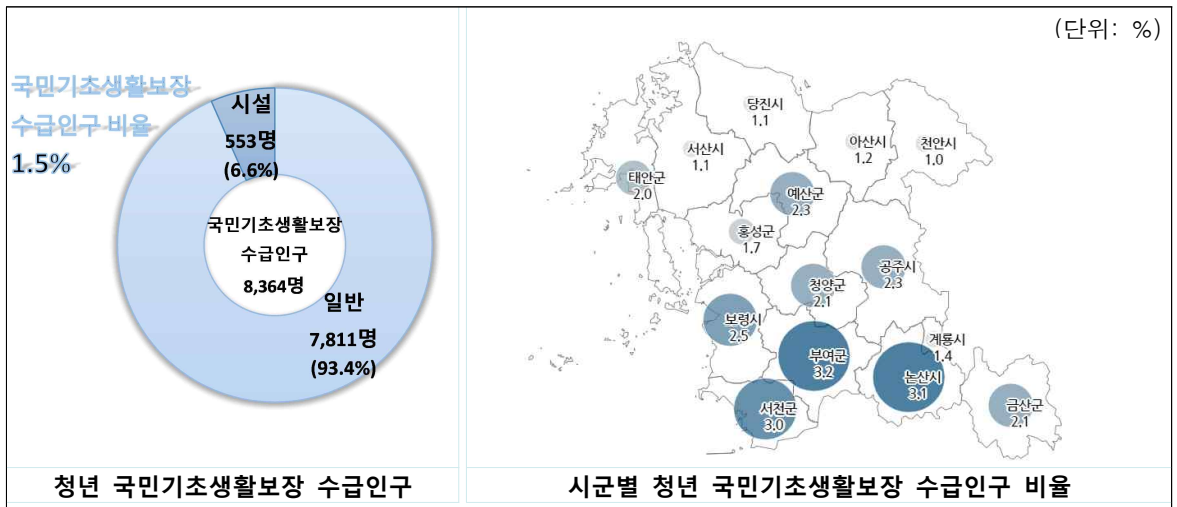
국민기초생활보장 수급인구 비율 1.5%

시설
553명
(6.6%)

국민기초생활보장
수급인구
8,364명

일반
7,811명
(93.4%)

청년 국민기초생활보장 수급인구

(단위: %)

당진시
1.1

서산시
1.1

아산시
1.2

천안시
1.0

태안군
2.0

예산군
2.3

홍성군
1.7

공주시
2.3

청양군
2.1

보령시
2.5

계룡시
1.4

부여군
3.2

논산시
3.1

서천군
3.0

금산군
2.1

시군별 청년 국민기초생활보장 수급인구 비율